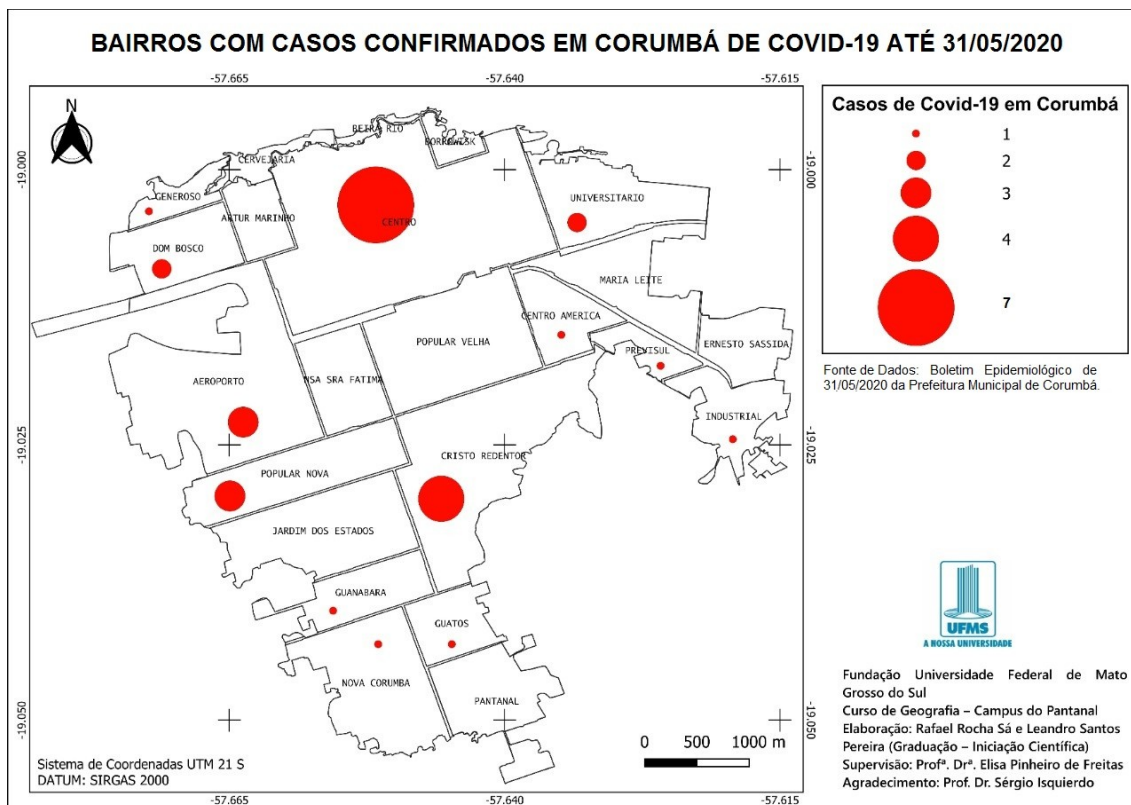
BAIRROS COM CASOS CONFIRMADOS EM CORUMBÁ DE COVID-19 ATÉ 31/05/2020

-57.665 -57.640 -57.615

N

-19.000 -19.000

-19.025 -19.025

-19.050 -19.050

BEIRA RIO
BORREWESK
CERVEJARIA
GENEROSO
ARTUR MARINHO
CENTRO
UNIVERSITARIO
DOM BOSCO
MARIA LEITE
CENTRO AMERICA
POPULAR VELHA
NSA SRA FATIMA
AEROPORTO
PREVISUL
ERNESTO SASSIDA
INDUSTRIAL
CRISTO REDENTOR
POPULAR NOVA
JARDIM DOS ESTADOS
GUANABARA
GUATOS
NOVA CORUMBA
PANTANAL

Casos de Covid-19 em Corumbá
1
2
3
4
7

Fonte de Dados: Boletim Epidemiológico de 31/05/2020 da Prefeitura Municipal de Corumbá.

UFMS
A NOSSA UNIVERSIDADE

Fundação Universidade Federal de Mato Grosso do Sul
Curso de Geografia – Campus do Pantanal
Elaboração: Rafael Rocha Sá e Leandro Santos Pereira (Graduação – Iniciação Científica)
Supervisão: Profª. Drª. Elisa Pinheiro de Freitas
Agradecimento: Prof. Dr. Sérgio Isquierdo

0 500 1000 m

Sistema de Coordenadas UTM 21 S
DATUM: SIRGAS 2000

-57.665 -57.640 -57.615